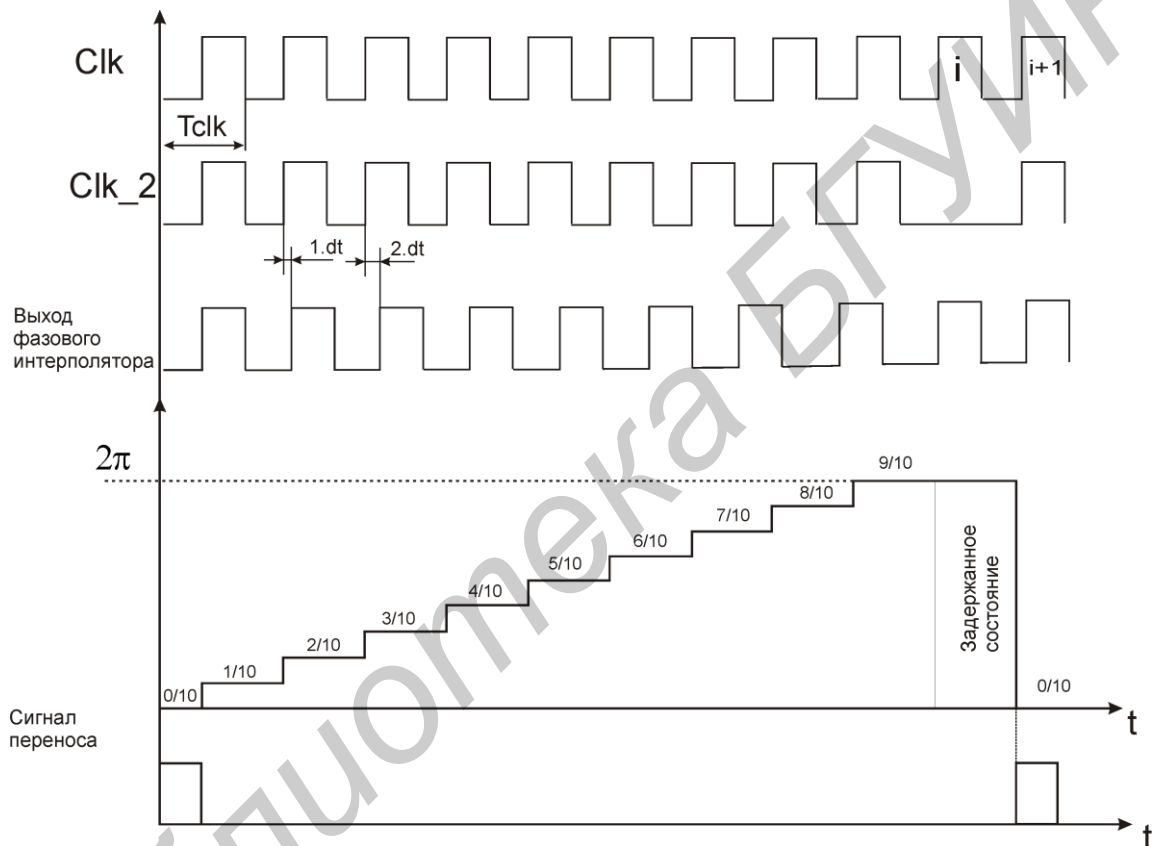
Clk

i

i+1

Tclk

Clk_2

1.dt

2.dt

Выход фазового интерполятора

$2\pi$

9/10

8/10

7/10

6/10

5/10

4/10

3/10

2/10

1/10

0/10

Задержанное состояние

0/10

t

Сигнал переноса

t

Библиотека БГУИР